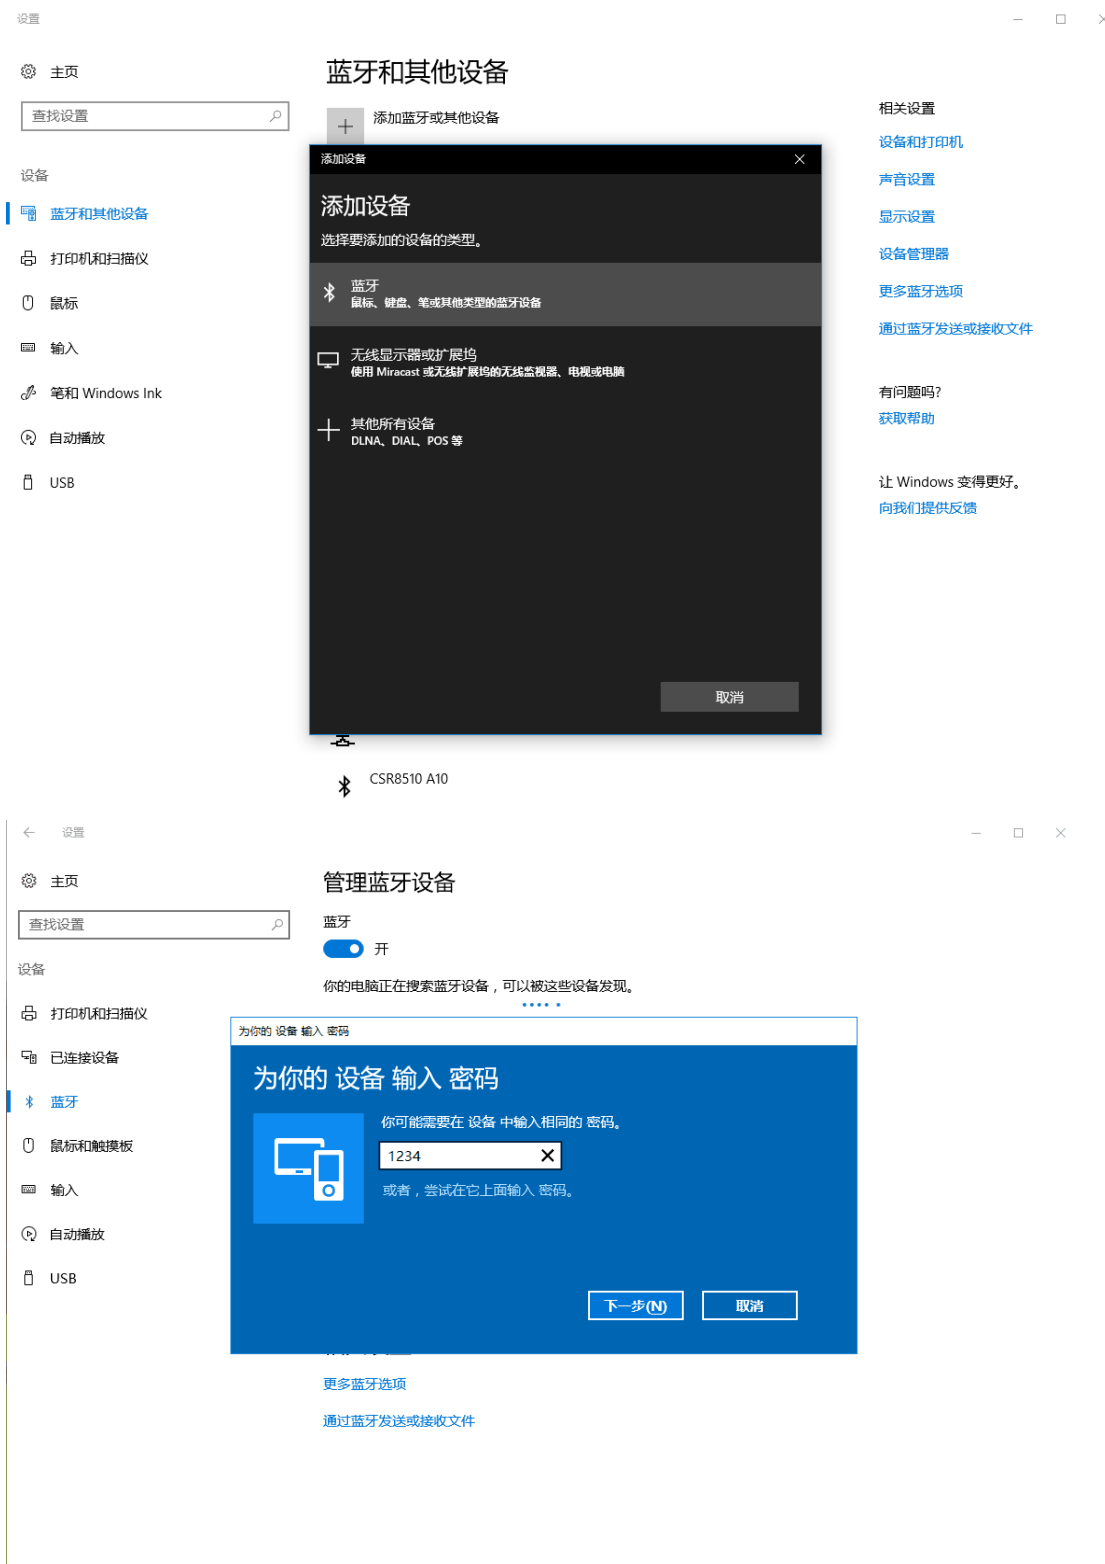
设置

主页

查找设置

设备

蓝牙和其他设备

打印机和扫描仪

鼠标

输入

笔和 Windows Ink

自动播放

USB

蓝牙和其他设备

添加蓝牙或其他设备

添加设备

添加设备

选择要添加的设备的类型。

蓝牙
鼠标、键盘、笔或其他类型的蓝牙设备

无线显示器或扩展坞
使用 Miracast 或无线扩展坞的无线监视器、电视或电脑

其他所有设备
DLNA、DIAL、POS 等

取消

CSR8510 A10

相关设置

设备和打印机

声音设置

显示设置

设备管理器

更多蓝牙选项

通过蓝牙发送或接收文件

有问题吗?

获取帮助

让 Windows 变得更好。

向我们提供反馈

设置

主页

查找设置

设备

打印机和扫描仪

已连接设备

蓝牙

鼠标和触摸板

输入

自动播放

USB

管理蓝牙设备

蓝牙

开

你的电脑正在搜索蓝牙设备，可以被这些设备发现。

为你的 设备 输入 密码

为你的 设备 输入 密码

你可能需要在 设备 中输入相同的 密码。

1234

或者，尝试在它上面输入 密码。

下一步(N)

取消

更多蓝牙选项

通过蓝牙发送或接收文件